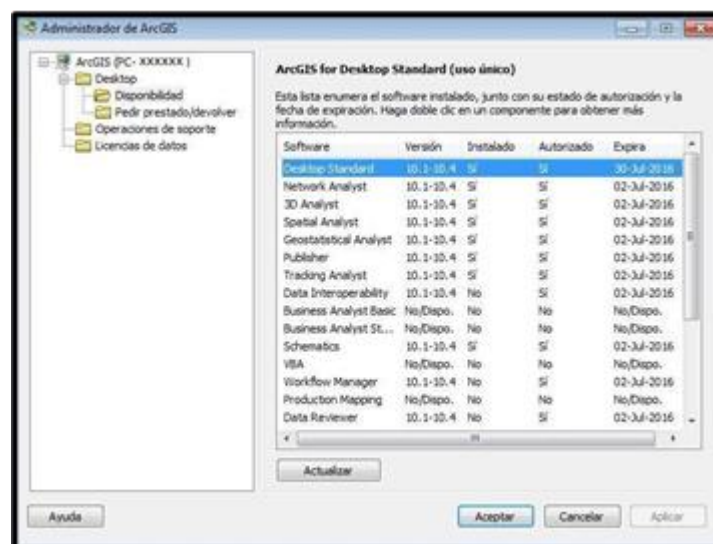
Administrador de ArcGIS

ArcGIS (PC- XXXXXX )
Desktop
Disponibilidad
Pedir prestado/devolver
Operaciones de soporte
Licencias de datos

ArcGIS for Desktop Standard (uso único)

Esta lista enumera el software instalado, junto con su estado de autorización y la fecha de expiración. Haga doble clic en un componente para obtener más información.

| Software | Versión | Instalado | Autorizado | Expira |
|---|---|---|---|---|
| Desktop Standard | 10.1-10.4 | Sí | Sí | 30-Jul-2016 |
| Network Analyst | 10.1-10.4 | Sí | Sí | 02-Jul-2016 |
| 3D Analyst | 10.1-10.4 | Sí | Sí | 02-Jul-2016 |
| Spatial Analyst | 10.1-10.4 | Sí | Sí | 02-Jul-2016 |
| Geostatistical Analyst | 10.1-10.4 | Sí | Sí | 02-Jul-2016 |
| Publisher | 10.1-10.4 | Sí | Sí | 02-Jul-2016 |
| Tracking Analyst | 10.1-10.4 | Sí | Sí | 02-Jul-2016 |
| Data Interoperability | 10.1-10.4 | No | Sí | 02-Jul-2016 |
| Business Analyst Basic | No/Dispo. | No | No | No/Dispo. |
| Business Analyst St... | No/Dispo. | No | No | No/Dispo. |
| Schematics | 10.1-10.4 | Sí | Sí | 02-Jul-2016 |
| VBA | No/Dispo. | No | No | No/Dispo. |
| Workflow Manager | 10.1-10.4 | No | Sí | 02-Jul-2016 |
| Production Mapping | No/Dispo. | No | No | No/Dispo. |
| Data Reviewer | 10.1-10.4 | No | Sí | 02-Jul-2016 |

Actualizar

Ayuda
Aceptar
Cancelar
Aplicar